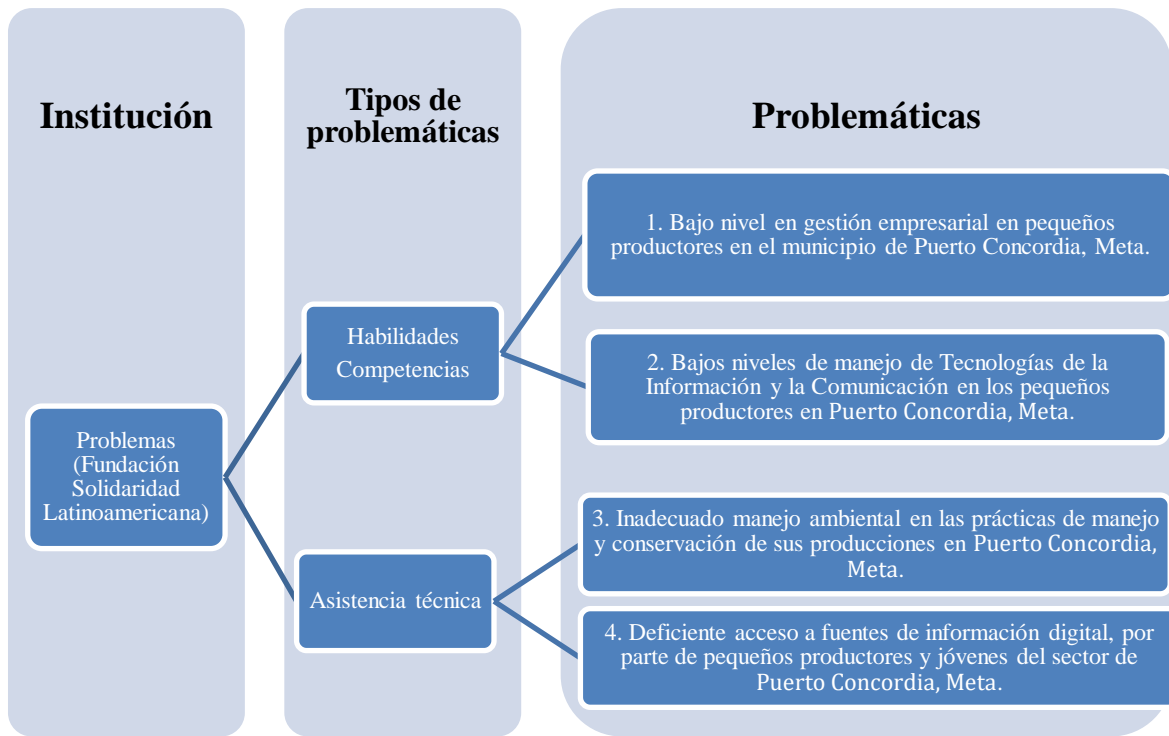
Institución

Tipos de problemáticas

Problemáticas

1. Bajo nivel en gestión empresarial en pequeños productores en el municipio de Puerto Concordia, Meta.

Habilidades Competencias

2. Bajos niveles de manejo de Tecnologías de la Información y la Comunicación en los pequeños productores en Puerto Concordia, Meta.

Problemas (Fundación Solidaridad Latinoamericana)

3. Inadecuado manejo ambiental en las prácticas de manejo y conservación de sus producciones en Puerto Concordia, Meta.

Asistencia técnica

4. Deficiente acceso a fuentes de información digital, por parte de pequeños productores y jóvenes del sector de Puerto Concordia, Meta.